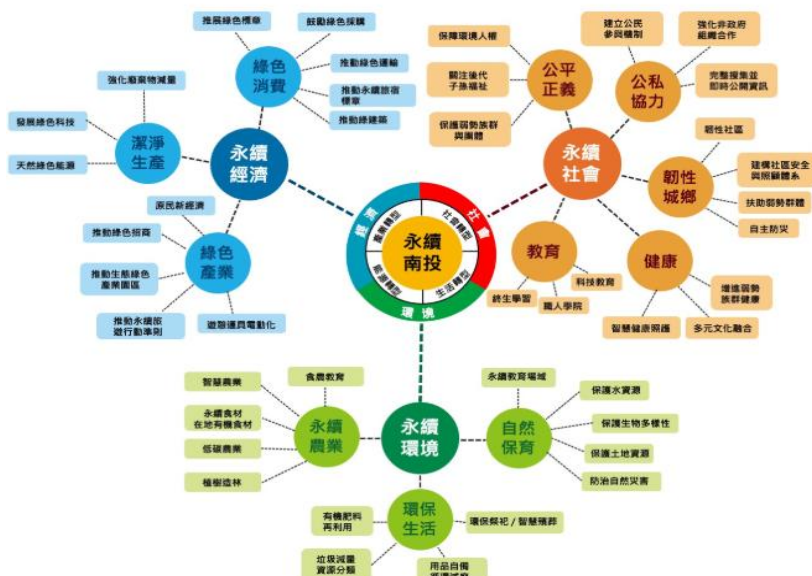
永續南投

經濟
社會
環境
產業轉型
社會轉型
能源轉型
生活轉型

永續經濟
綠色消費
推展綠色標章
鼓勵綠色採購
推動綠色運輸
推動永續旅宿標章
推動綠建築
潔淨生產
強化廢棄物減量
發展綠色科技
天然綠色能源
綠色產業
振興新經濟
推動綠色招商
推動生態綠色產業園區
推動永續旅遊行動準則
遊憩運具電動化

永續社會
公平正義
保障環境人權
關注後代子孫福祉
保護弱勢族群與團體
公私協力
建立公民參與機制
強化非政府組織合作
完整搜集並即時公開資訊
韌性城鄉
韌性社區
建構社區安全與照顧體系
扶助弱勢群體
自主防災
教育
終生學習
國人學院
科技教育
健康
智慧健康照護
多元文化融合
增進弱勢族群健康

永續環境
永續農業
智慧農業
食農教育
永續食材在地有機食材
低碳農業
植樹造林
自然保育
永續教育場域
保護水資源
保護生物多樣性
保護土地資源
防治自然災害
環保生活
有機肥料再利用
環保祭祀 / 智慧殯葬
垃圾減量資源分類
用品自備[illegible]